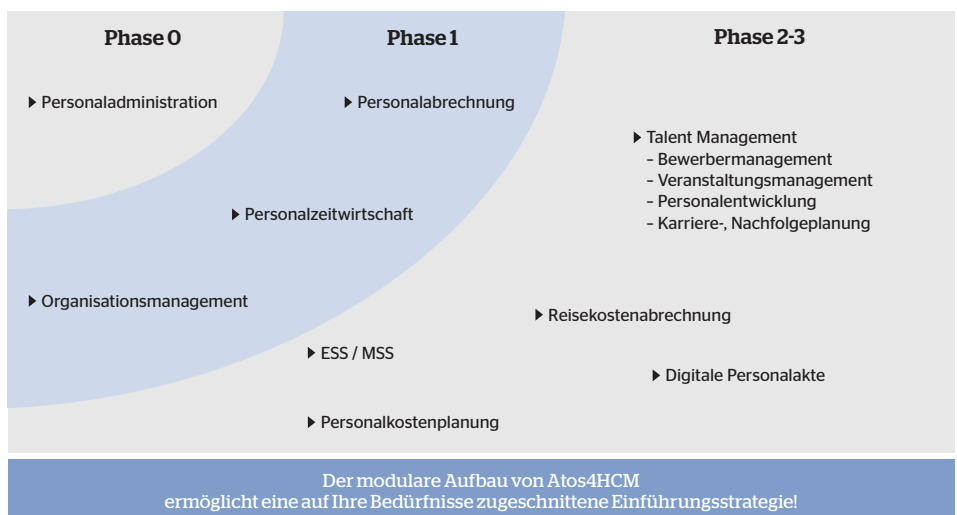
Phase 0

Phase 1

Phase 2-3

▸ Personaladministration

▸ Personalabrechnung

▸ Talent Management
– Bewerbermanagement
– Veranstaltungsmanagement
– Personalentwicklung
– Karriere-, Nachfolgeplanung

▸ Personalzeitwirtschaft

▸ Organisationsmanagement

▸ Reisekostenabrechnung

▸ ESS / MSS

▸ Digitale Personalakte

▸ Personalkostenplanung

Der modulare Aufbau von Atos4HCM
ermöglicht eine auf Ihre Bedürfnisse zugeschnittene Einführungsstrategie!